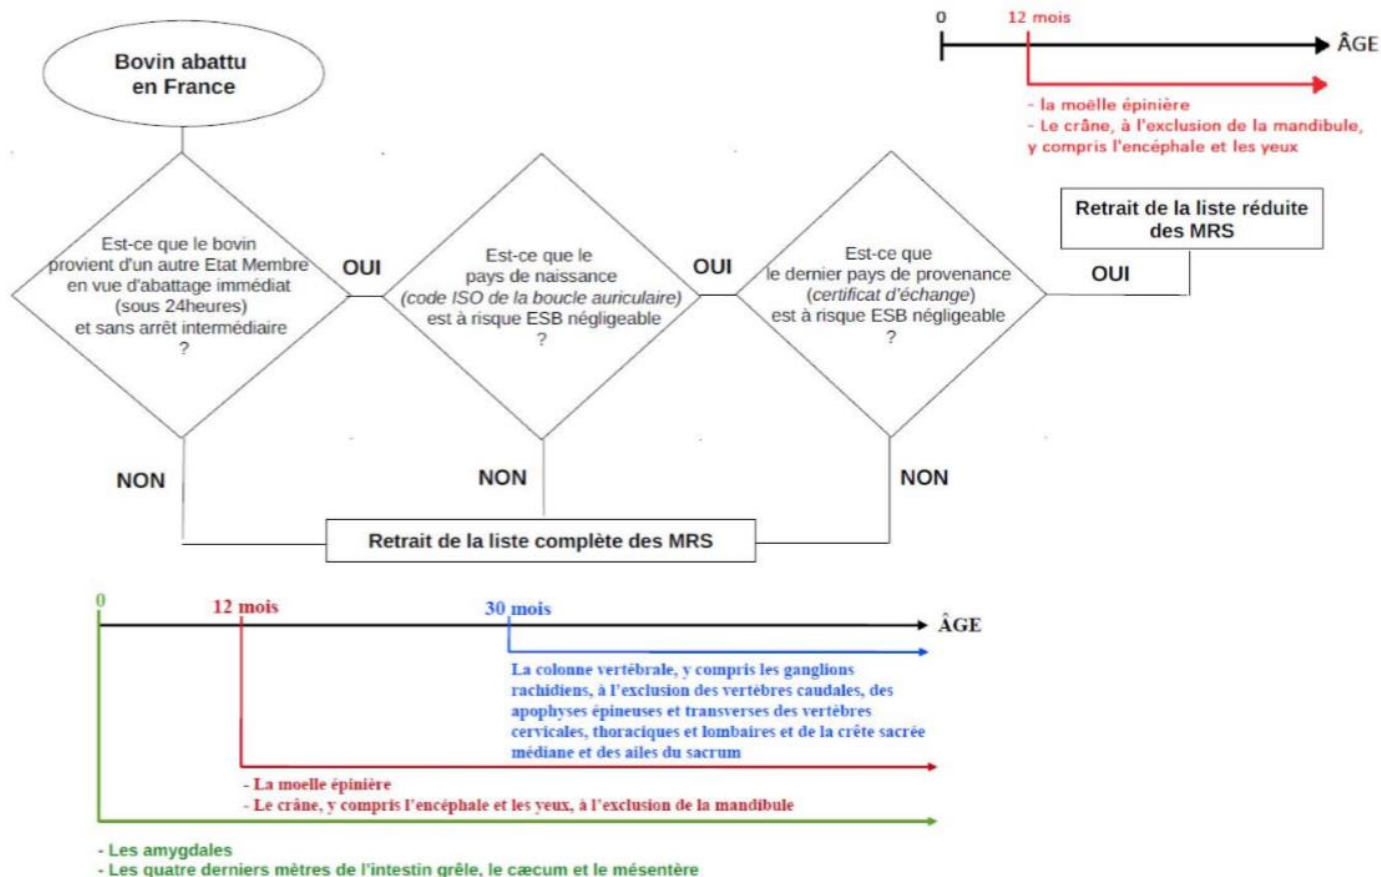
0
12 mois
ÂGE
- la moëlle épinière
- Le crâne, à l'exclusion de la mandibule, y compris l'encéphale et les yeux

Bovin abattu en France

Est-ce que le bovin provient d'un autre Etat Membre en vue d'abattage immédiat (sous 24heures) et sans arrêt intermédiaire ?

OUI

Est-ce que le pays de naissance (code ISO de la boucle auriculaire) est à risque ESB négligeable ?

OUI

Est-ce que le dernier pays de provenance (certificat d'échange) est à risque ESB négligeable ?

OUI

Retrait de la liste réduite des MRS

NON

NON

NON

Retrait de la liste complète des MRS

0
12 mois
30 mois
ÂGE

La colonne vertébrale, y compris les ganglions rachidiens, à l'exclusion des vertèbres caudales, des apophyses épineuses et transverses des vertèbres cervicales, thoraciques et lombaires et de la crête sacrée médiane et des ailes du sacrum

- La moelle épinière
- Le crâne, y compris l'encéphale et les yeux, à l'exclusion de la mandibule

- Les amygdales
- Les quatre derniers mètres de l'intestin grêle, le cæcum et le mésentère